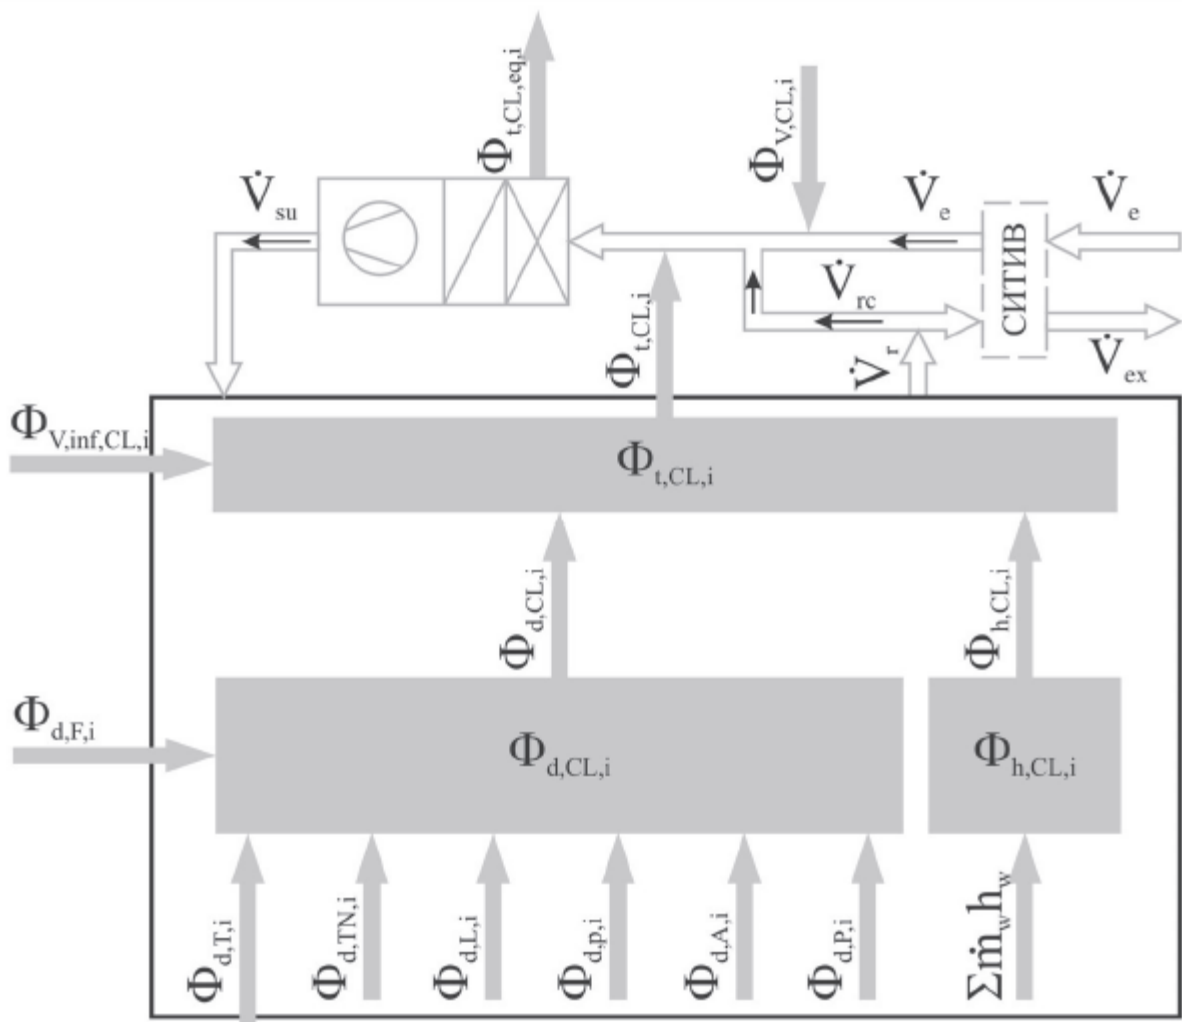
$\Phi_{t,CL,eq,i}$

$\Phi_{V,CL,i}$

$\dot{V}_{su}$

$\dot{V}_{e}$

$\dot{V}_{e}$

СИТИВ

$\dot{V}_{rc}$

$\Phi_{t,CL,i}$

$\dot{V}_{r}$

$\dot{V}_{ex}$

$\Phi_{V,inf,CL,i}$

$\Phi_{t,CL,i}$

$\Phi_{d,CL,i}$

$\Phi_{h,CL,i}$

$\Phi_{d,F,i}$

$\Phi_{d,CL,i}$

$\Phi_{h,CL,i}$

$\Phi_{d,T,i}$

$\Phi_{d,TN,i}$

$\Phi_{d,L,i}$

$\Phi_{d,p,i}$

$\Phi_{d,A,i}$

$\Phi_{d,P,i}$

$\Sigma\dot{m}_{w}h_{w}$